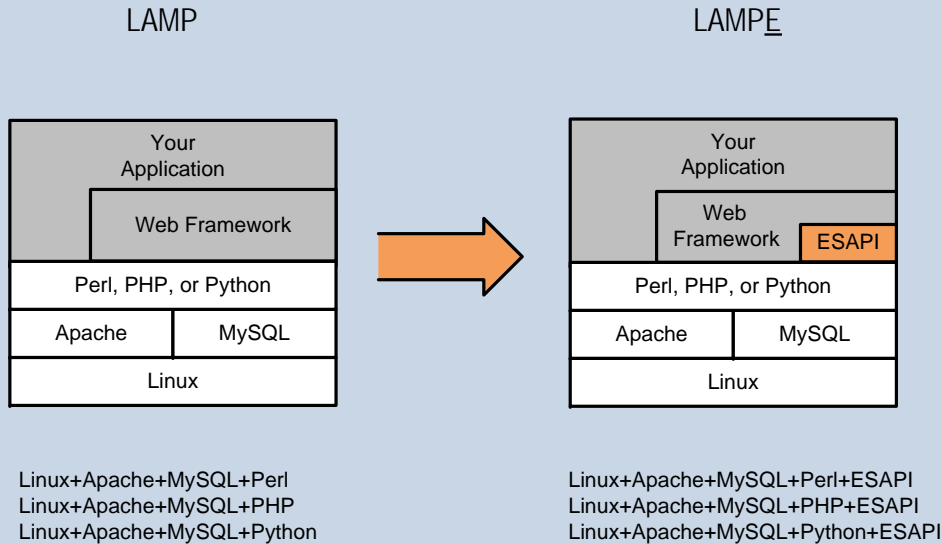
LAMP

Your Application

Web Framework

Perl, PHP, or Python

| Apache | MySQL |
|---|---|

Linux

Linux+Apache+MySQL+Perl
Linux+Apache+MySQL+PHP
Linux+Apache+MySQL+Python

LAMPE

Your Application

Web Framework

ESAPI

Perl, PHP, or Python

| Apache | MySQL |
|---|---|

Linux

Linux+Apache+MySQL+Perl+ESAPI
Linux+Apache+MySQL+PHP+ESAPI
Linux+Apache+MySQL+Python+ESAPI